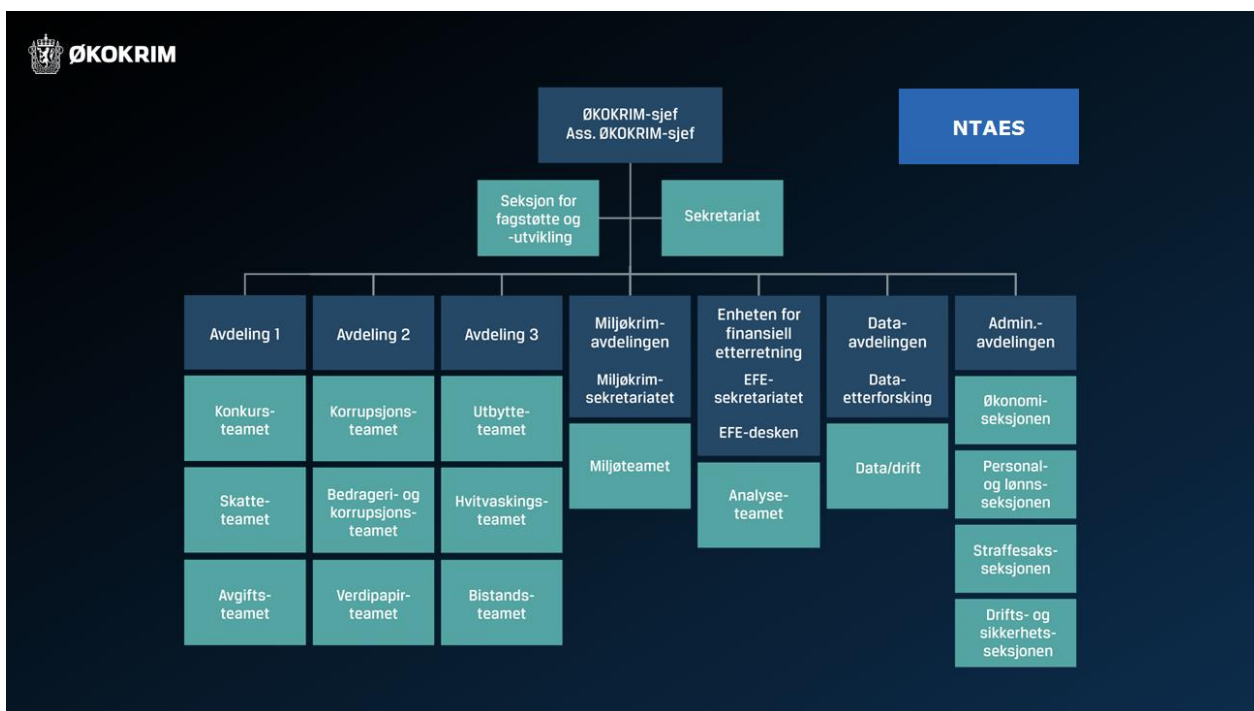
ØKOKRIM

ØKOKRIM-sjef
Ass. ØKOKRIM-sjef

NTAES

Seksjon for fagstøtte og -utvikling

Sekretariat

Avdeling 1

Konkurs-teamet

Skatte-teamet

Avgifts-teamet

Avdeling 2

Korrupsjons-teamet

Bedrageri- og korrupsjons-teamet

Verdipapir-teamet

Avdeling 3

Utbytte-teamet

Hvitvaskings-teamet

Bistands-teamet

Miljøkrim-avdelingen

Miljøkrim-sekretariatet

Miljøteamet

Enheten for finansiell etterretning

EFE-sekretariatet

EFE-desken

Analyse-teamet

Data-avdelingen

Data-etterforsking

Data/drift

Admin.-avdelingen

Økonomi-seksjonen

Personal- og lønns-seksjonen

Straffesaks-seksjonen

Drifts- og sikkerhets-seksjonen